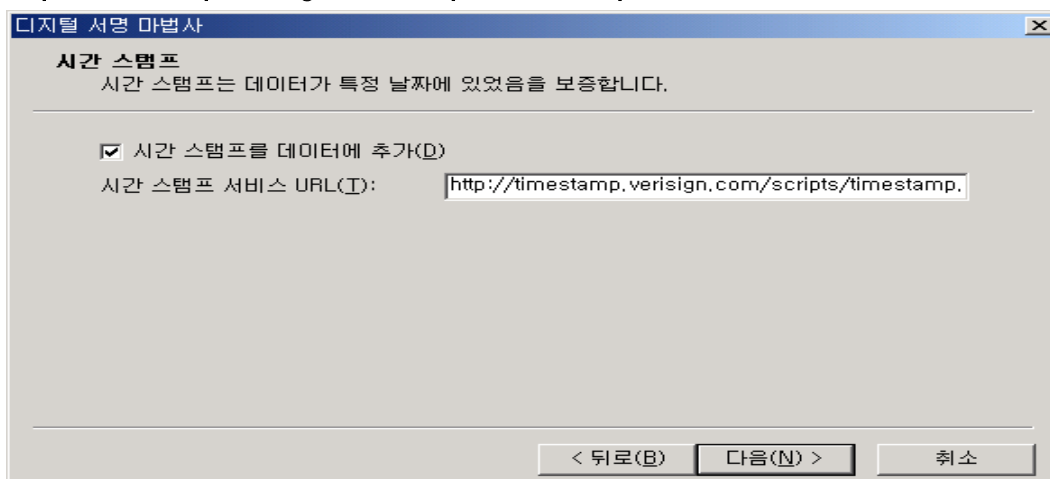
디지털 서명 마법사

시간 스탬프
시간 스탬프는 데이터가 특정 날짜에 있었음을 보증합니다.

☑ 시간 스탬프를 데이터에 추가(D)

시간 스탬프 서비스 URL(T): http://timestamp.verisign.com/scripts/timestamp.

< 뒤로(B) 다음(N) > 취소